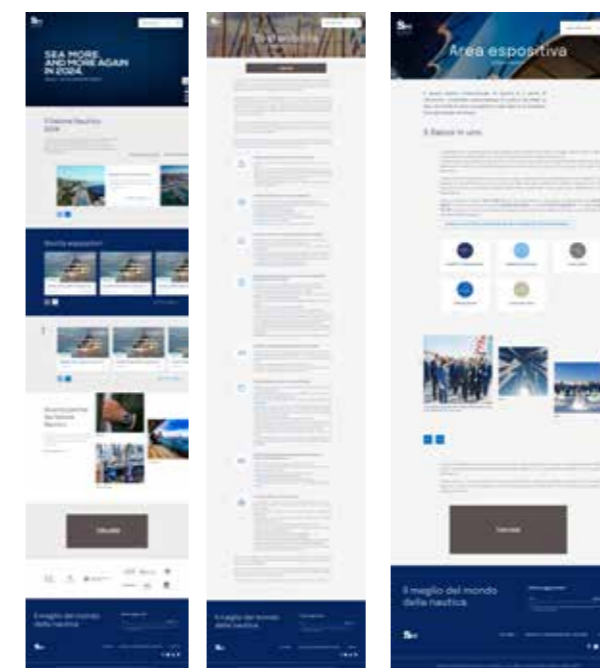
SEA MORE AND MORE AGAIN IN 2024.

Il Salone Nautico 2024

Novità espositori

Scopri perché Salone Nautico

Il meglio del mondo della nautica

Area espositiva

Il meglio del mondo della nautica

Il meglio del mondo della nautica